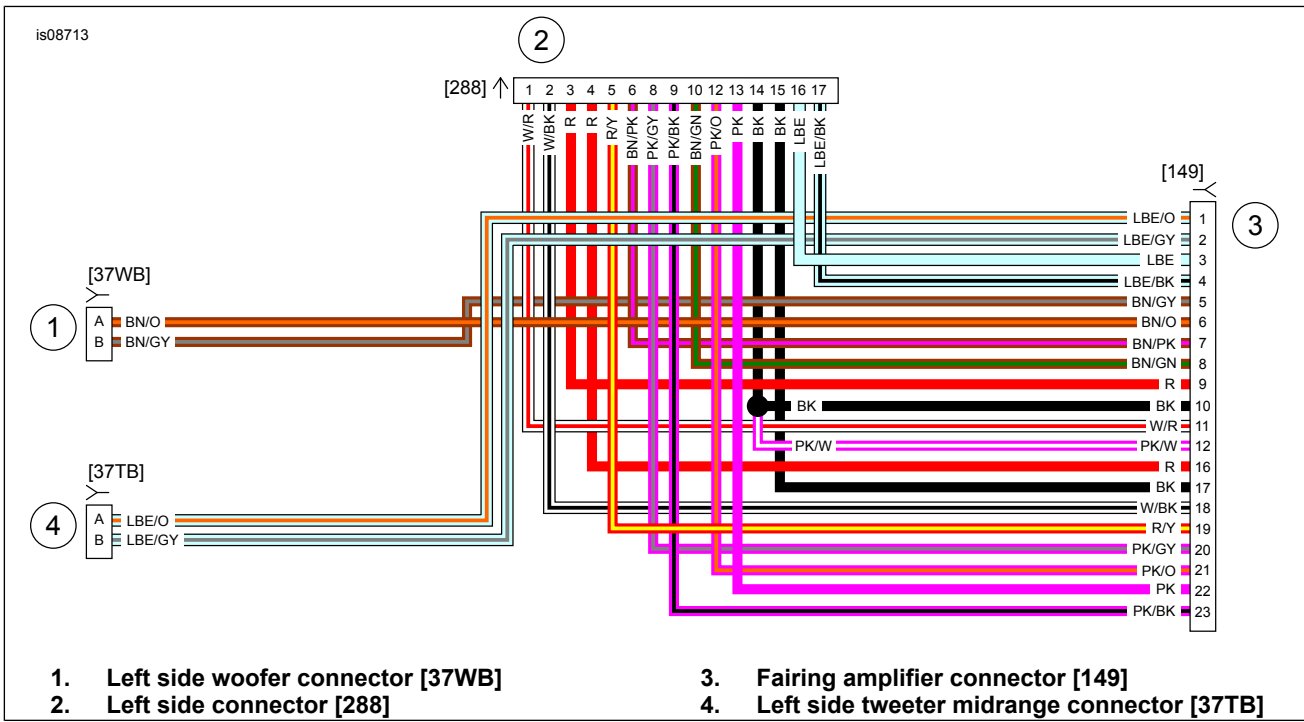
is08713

2

[288]

| 1 | 2 | 3 | 4 | 5 | 6 | 8 | 9 | 10 | 12 | 13 | 14 | 15 | 16 | 17 |
|---|---|---|---|---|---|---|---|---|---|---|---|---|---|---|
| W/R | W/BK | R | R | R/Y | BN/PK | PK/GY | PK/BK | BN/GN | PK/O | PK | BK | BK | LBE | LBE/BK |

[149]

3

[37WB]

1

A BN/O
B BN/GY

[37TB]

4

A LBE/O
B LBE/GY

BK

PK/W

| Wire | Pin |
|---|---|
| LBE/O | 1 |
| LBE/GY | 2 |
| LBE | 3 |
| LBE/BK | 4 |
| BN/GY | 5 |
| BN/O | 6 |
| BN/PK | 7 |
| BN/GN | 8 |
| R | 9 |
| BK | 10 |
| W/R | 11 |
| PK/W | 12 |
| R | 16 |
| BK | 17 |
| W/BK | 18 |
| R/Y | 19 |
| PK/GY | 20 |
| PK/O | 21 |
| PK | 22 |
| PK/BK | 23 |

1. Left side woofer connector [37WB]
2. Left side connector [288]
3. Fairing amplifier connector [149]
4. Left side tweeter midrange connector [37TB]